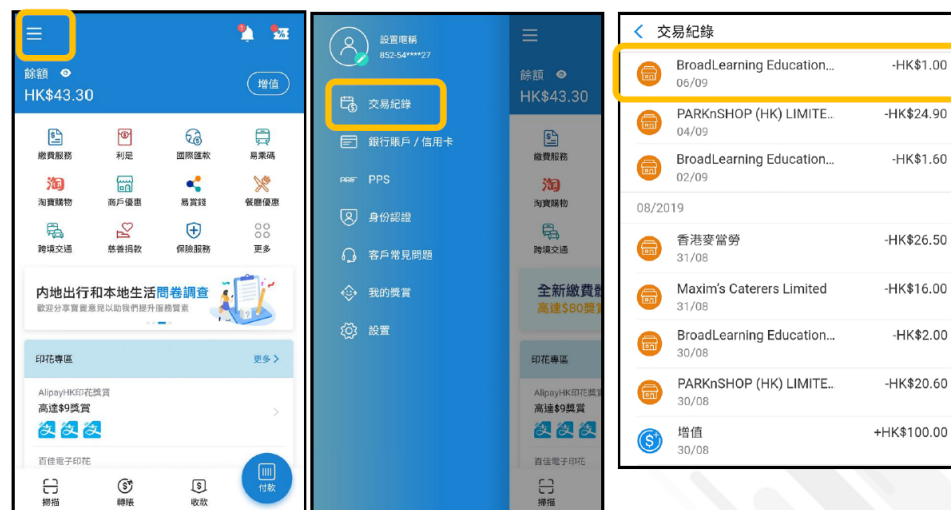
餘額
HK$43.30
增值

繳費服務
利是
國際匯款
易乘碼
淘寶購物
商戶優惠
易賞錢
餐廳優惠
跨境交通
慈善捐款
保險服務
更多

內地出行和本地生活問卷調查
歡迎分享寶貴意見以助我們提升服務質素

印花專區
更多 >
AlipayHK印花獎賞
高達$9獎賞
百佳電子印花

掃描
轉賬
收款
付款

設置暱稱
852-54****27
交易紀錄
銀行賬戶 / 信用卡
PPS
身份認證
客戶常見問題
我的獎賞
設置

餘額
HK$43.30
繳費服務
淘寶購物
跨境交通
全新繳費
高達$80獎
印花專區
AlipayHK印花獎賞
高達$9獎賞
百佳電子印花
掃描

< 交易紀錄
BroadLearning Education... -HK$1.00
06/09
PARKnSHOP (HK) LIMITE... -HK$24.90
04/09
BroadLearning Education... -HK$1.60
02/09
08/2019
香港麥當勞 -HK$26.50
31/08
Maxim's Caterers Limited -HK$16.00
31/08
BroadLearning Education... -HK$2.00
30/08
PARKnSHOP (HK) LIMITE... -HK$20.60
30/08
增值 +HK$100.00
30/08